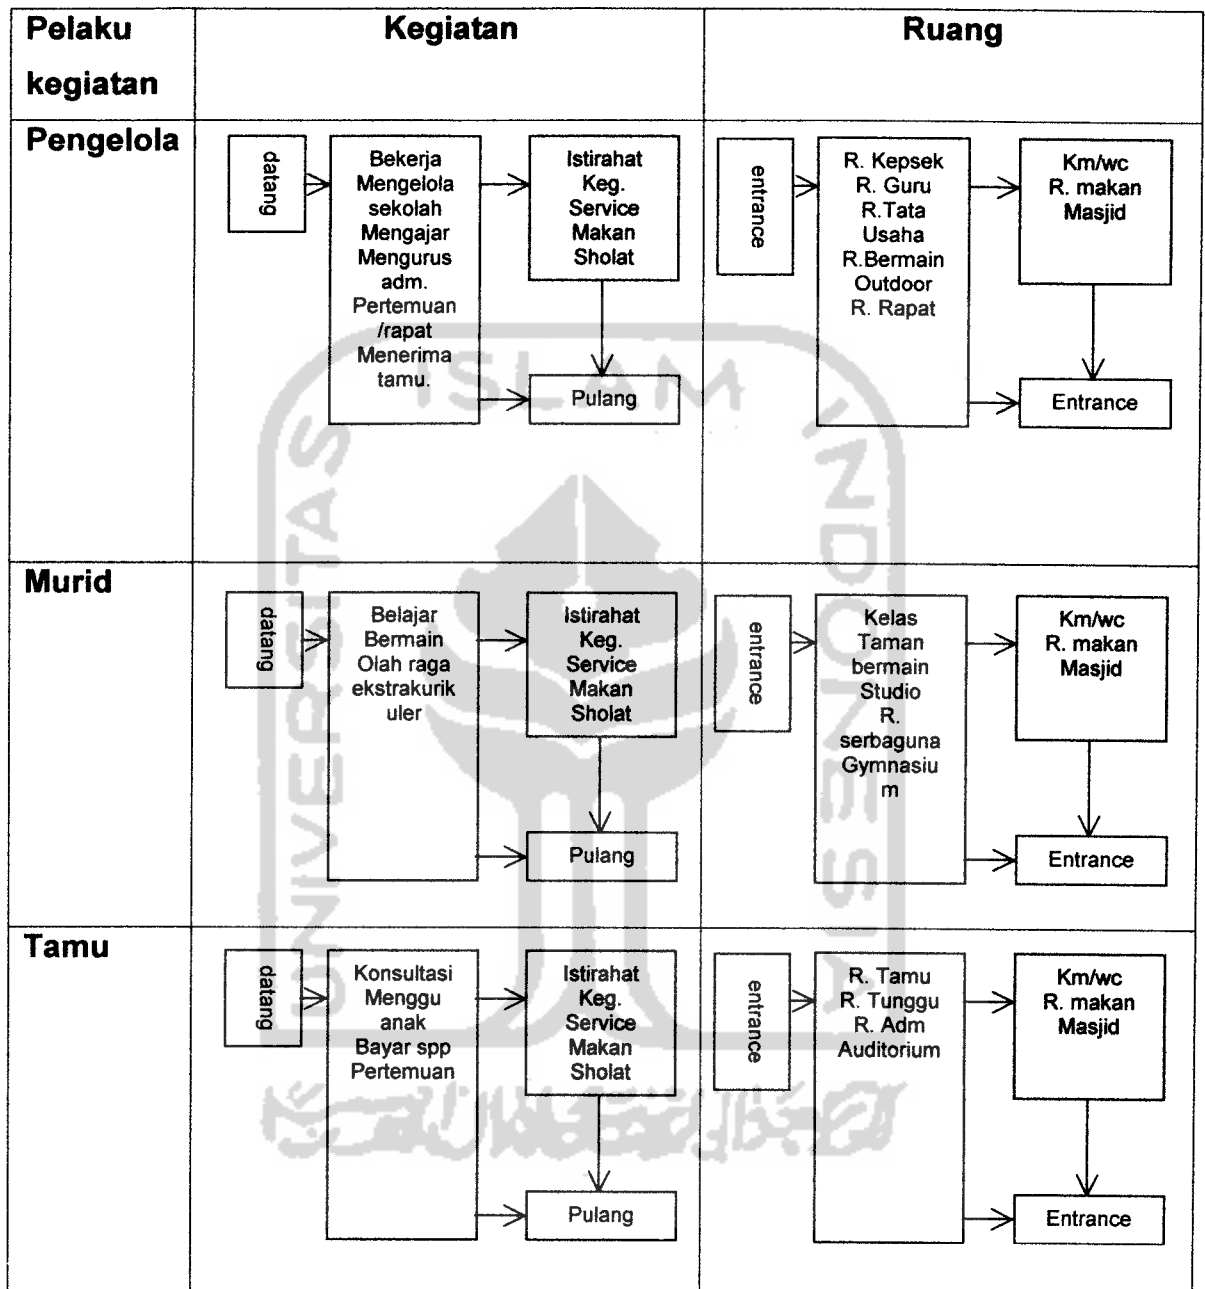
| Pelaku kegiatan | Kegiatan | Ruang |
|---|---|---|
| Pengelola | datang<br>Bekerja Mengelola sekolah Mengajar Mengurus adm. Pertemuan /rapat Menerima tamu.<br>Istirahat Keg. Service Makan Sholat<br>Pulang | entrance<br>R. Kepsek R. Guru R.Tata Usaha R.Bermain Outdoor R. Rapat<br>Km/wc R. makan Masjid<br>Entrance |
| Murid | datang<br>Belajar Bermain Olah raga ekstrakurikuler<br>Istirahat Keg. Service Makan Sholat<br>Pulang | entrance<br>Kelas Taman bermain Studio R. serbaguna Gymnasium<br>Km/wc R. makan Masjid<br>Entrance |
| Tamu | datang<br>Konsultasi Menggu anak Bayar spp Pertemuan<br>Istirahat Keg. Service Makan Sholat<br>Pulang | entrance<br>R. Tamu R. Tunggu R. Adm Auditorium<br>Km/wc R. makan Masjid<br>Entrance |